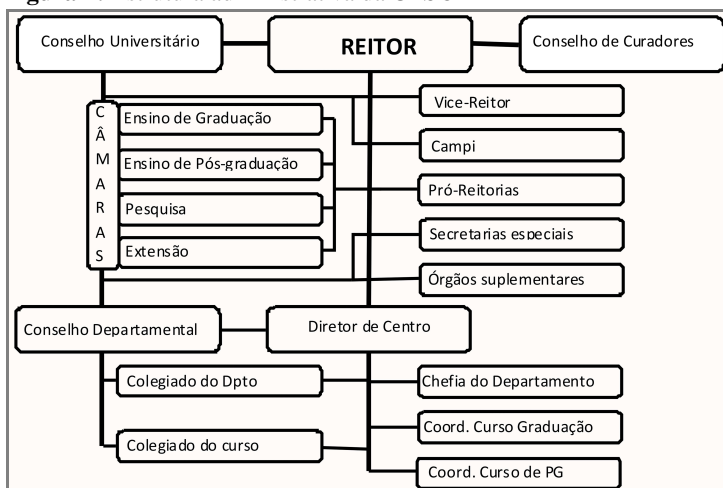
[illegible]

Conselho Universitário

REITOR

Conselho de Curadores

CÂMARAS

Ensino de Graduação

Ensino de Pós-graduação

Pesquisa

Extensão

Vice-Reitor

Campi

Pró-Reitorias

Secretarias especiais

Órgãos suplementares

Conselho Departamental

Diretor de Centro

Colegiado do Dpto

Chefia do Departamento

Coord. Curso Graduação

Colegiado do curso

Coord. Curso de PG